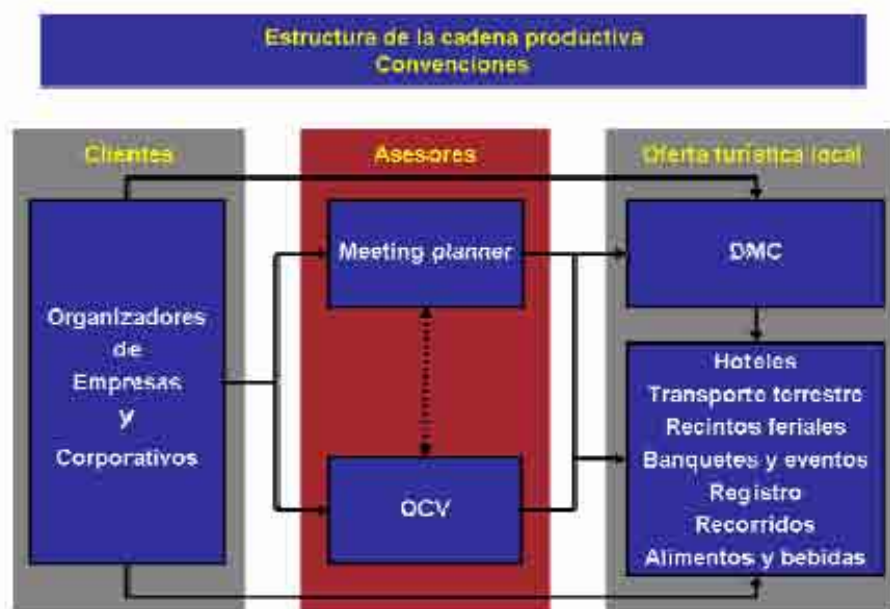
Estructura de la cadena productiva
Convenciones

Clientes

Organizadores de Empresas y Corporativos

Asesores

Meeting planner

OCV

Oferta turística local

DMC

Hoteles
Transporte terrestre
Recintos feriales
Banquetes y eventos
Registro
Recorridos
Alimentos y bebidas